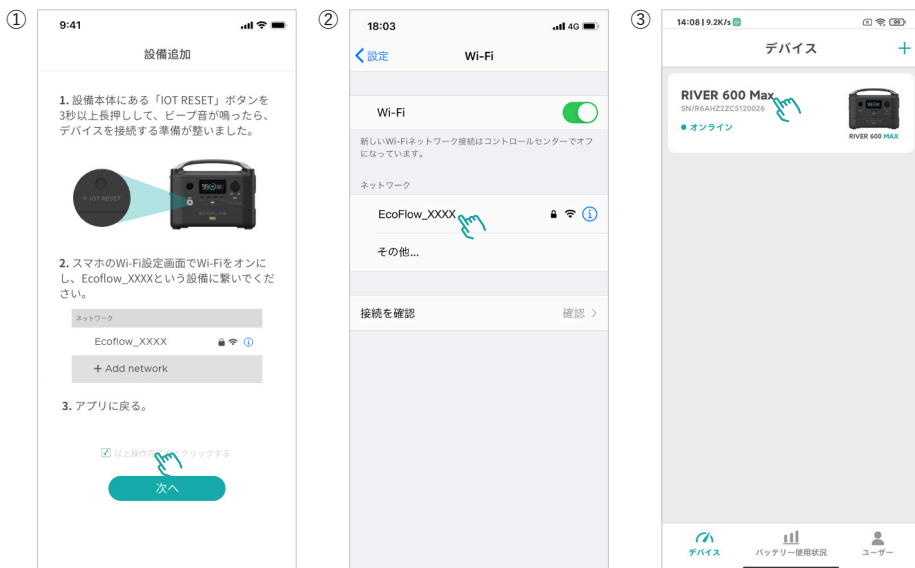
①

9:41

設備追加

1. 設備本体にある「IOT RESET」ボタンを3秒以上長押しして、ビープ音が鳴ったら、デバイスを接続する準備が整いました。

IOT RESET

2. スマホのWi-Fi設定画面でWi-Fiをオンにし、Ecoflow_XXXXという設備に繋いでください。

ネットワーク

Ecoflow_XXXX

+ Add network

3. アプリに戻る。

以上操作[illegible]クリックする

次へ

②

18:03

4G

設定

Wi-Fi

Wi-Fi

新しいWi-Fiネットワーク接続はコントロールセンターでオフになっています。

ネットワーク

EcoFlow_XXXX

その他...

接続を確認

確認

③

14:08 | 9.2K/s

デバイス

+

RIVER 600 Max

SN/R6AHZ2ZC5120026

● オンライン

RIVER 600 MAX

デバイス

バッテリー使用状況

ユーザー